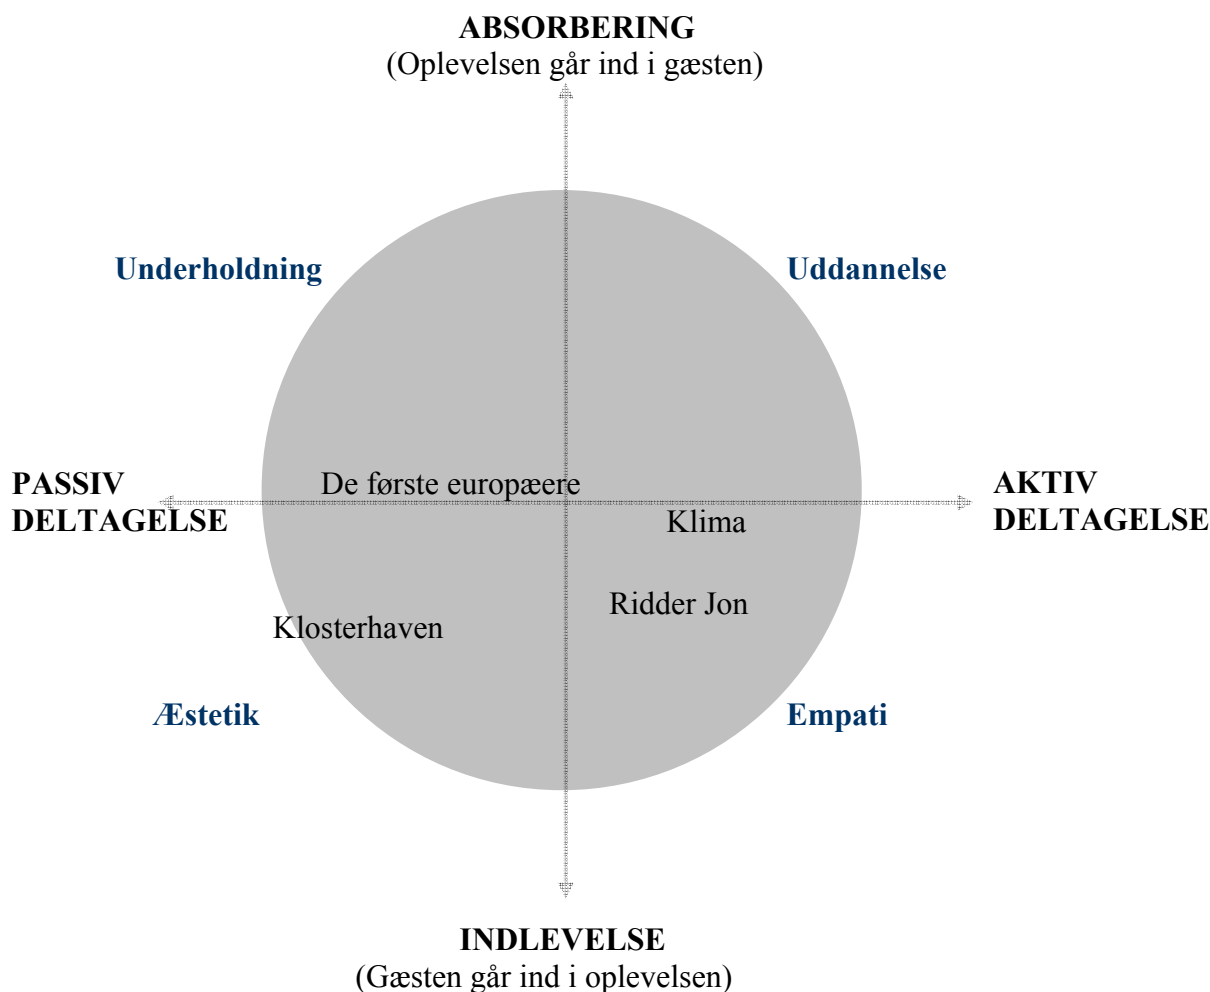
ABSORBERING
(Oplevelsen går ind i gæsten)

Underholdning

Uddannelse

PASSIV DELTAGELSE

De første europæere

AKTIV DELTAGELSE

Klima

Ridder Jon

Klosterhaven

Æstetik

Empati

INDLEVELSE
(Gæsten går ind i oplevelsen)